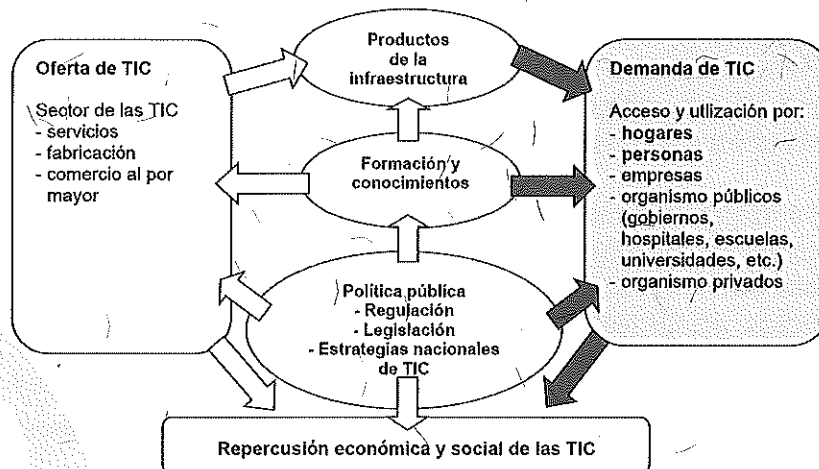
Oferta de TIC

Sector de las TIC
- servicios
- fabricación
- comercio al por mayor

Productos de la infraestructura

Formación y conocimientos

Política pública
- Regulación
- Legislación
- Estrategias nacionales de TIC

Demanda de TIC

Acceso y ullización por:
- hogares
- personas
- empresas
- organismo públicos (gobiernos, hospitales, escuelas, universidades, etc.)
- organismo privados

Repercusión económica y social de las TIC